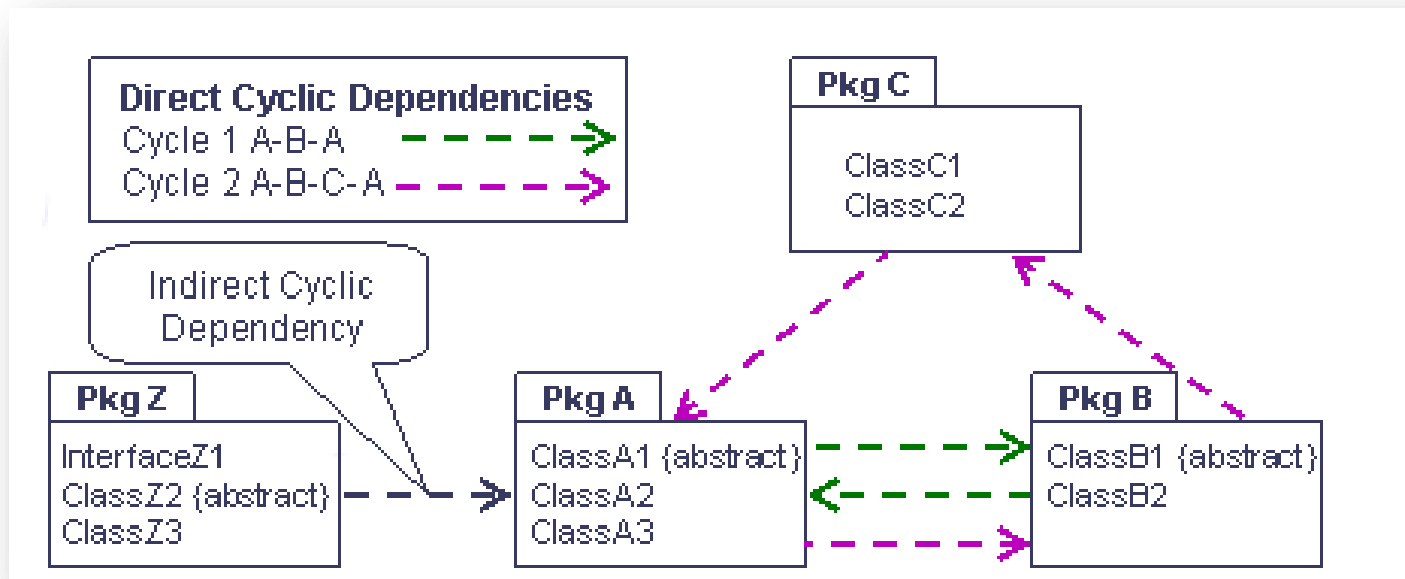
Direct Cyclic Dependencies
Cycle 1 A-B-A
Cycle 2 A-B-C-A

Pkg C
ClassC1
ClassC2

Indirect Cyclic Dependency

Pkg Z
InterfaceZ1
ClassZ2 {abstract}
ClassZ3

Pkg A
ClassA1 {abstract}
ClassA2
ClassA3

Pkg B
ClassB1 {abstract}
ClassB2